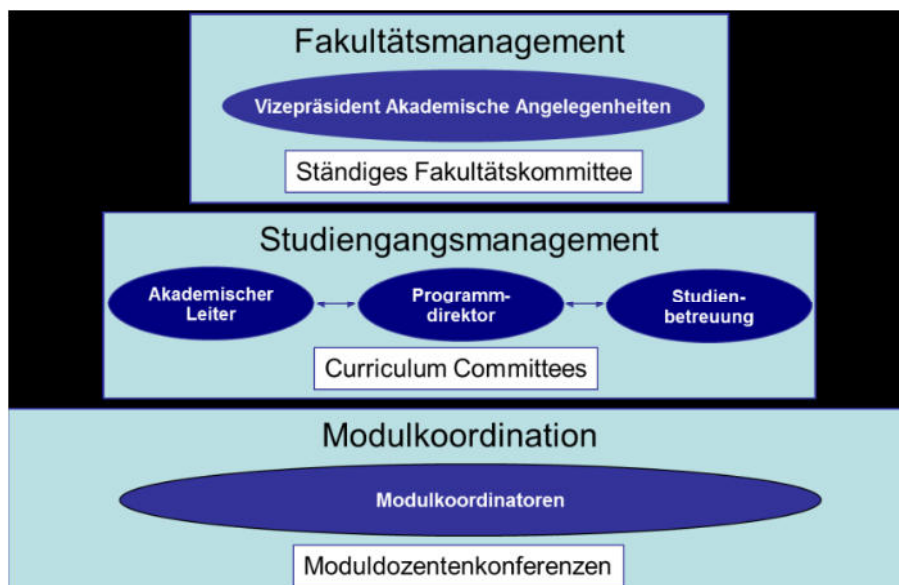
Fakultätsmanagement

Vizepräsident Akademische Angelegenheiten

Ständiges Fakultätskommittee

Studiengangsmanagement

Akademischer Leiter

Programmdirektor

Studienbetreuung

Curriculum Committees

Modulkoordination

Modulkoordinatoren

Moduldozentenkonferenzen